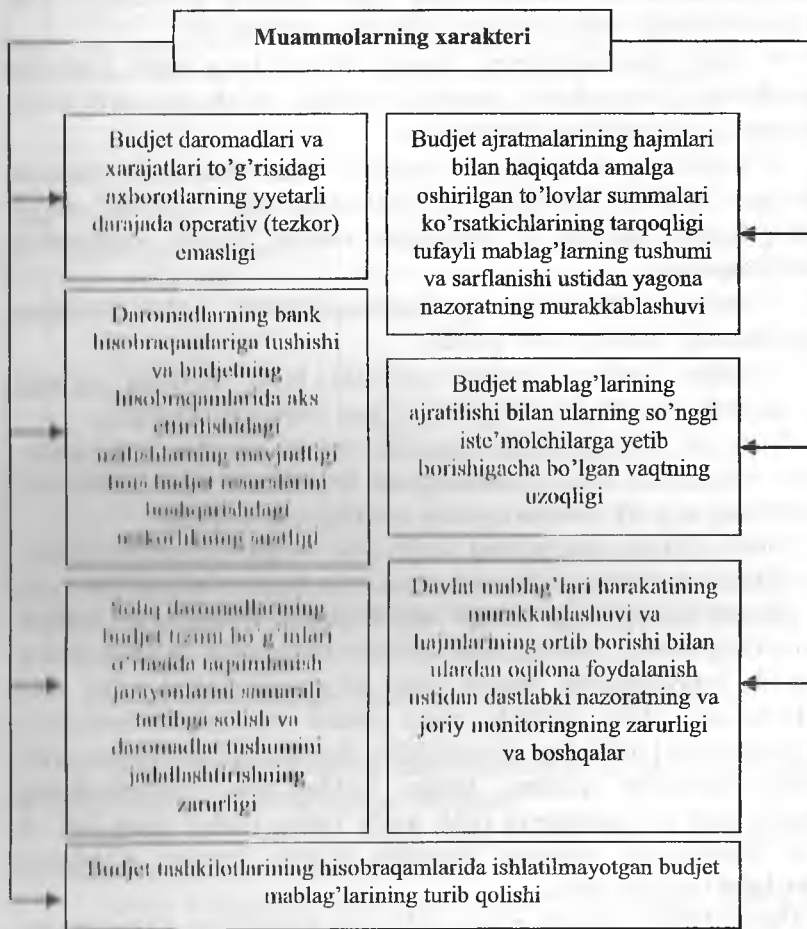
Muammolarning xarakteri

Budjet daromadlari va xarajatlari to'g'risidagi axborotlarning yyetarli darajada operativ (tezkor) emasligi

Budjet ajratmalarining hajmlari bilan haqiqatda amalga oshirilgan to'lovlar summalari ko'rsatkichlarining tarqoqligi tufayli mablag'larning tushumi va sarflanishi ustidan yagona nazoratning murakkablashuvi

Daromadlarning bank hisobraqamlariga tushishi va budjetning hisobraqamlarida aks ettirilishidagi uzilishlarning mavjudligi hamda budjet resurslarini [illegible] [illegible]

Budjet mablag'larining ajratilishi bilan ularning so'nggi iste'molchilarga yetib borishigacha bo'lgan vaqtning uzoqligi

Soliq daromadlarining budjet tizimi bo'g'inlari o'rtasida taqsimlanish jarayonlarini samarali tartibga solish va daromadlar tushumini jadallashtirishning zarurligi

Davlat mablag'lari harakatining murakkablashuvi va hajmlarining ortib borishi bilan ulardan oqilona foydalanish ustidan dastlabki nazoratning va joriy monitoringning zarurligi va boshqalar

Budjet tashkilotlarining hisobraqamlarida ishlatilmayotgan budjet mablag'larining turib qolishi